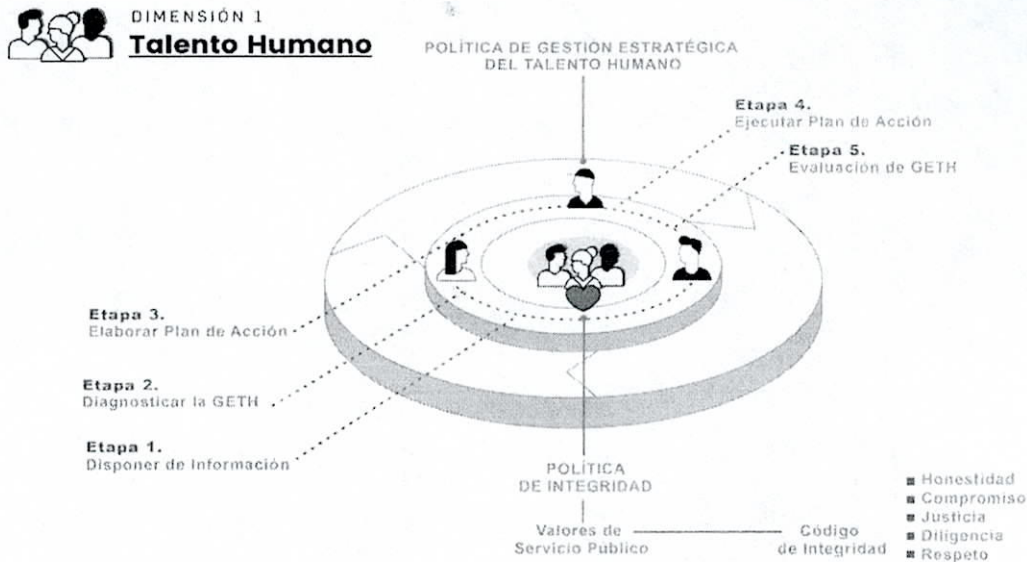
DIMENSIÓN 1
Talento Humano

POLÍTICA DE GESTIÓN ESTRATÉGICA DEL TALENTO HUMANO

Etapa 4.
Ejecutar Plan de Acción

Etapa 5.
Evaluación de GETH

Etapa 3.
Elaborar Plan de Acción

Etapa 2.
Diagnosticar la GETH

Etapa 1.
Disponer de Información

POLÍTICA
DE INTEGRIDAD

Valores de Servicio Publico

Código de Integridad

Honestidad
Compromiso
Justicia
Diligencia
Respeto